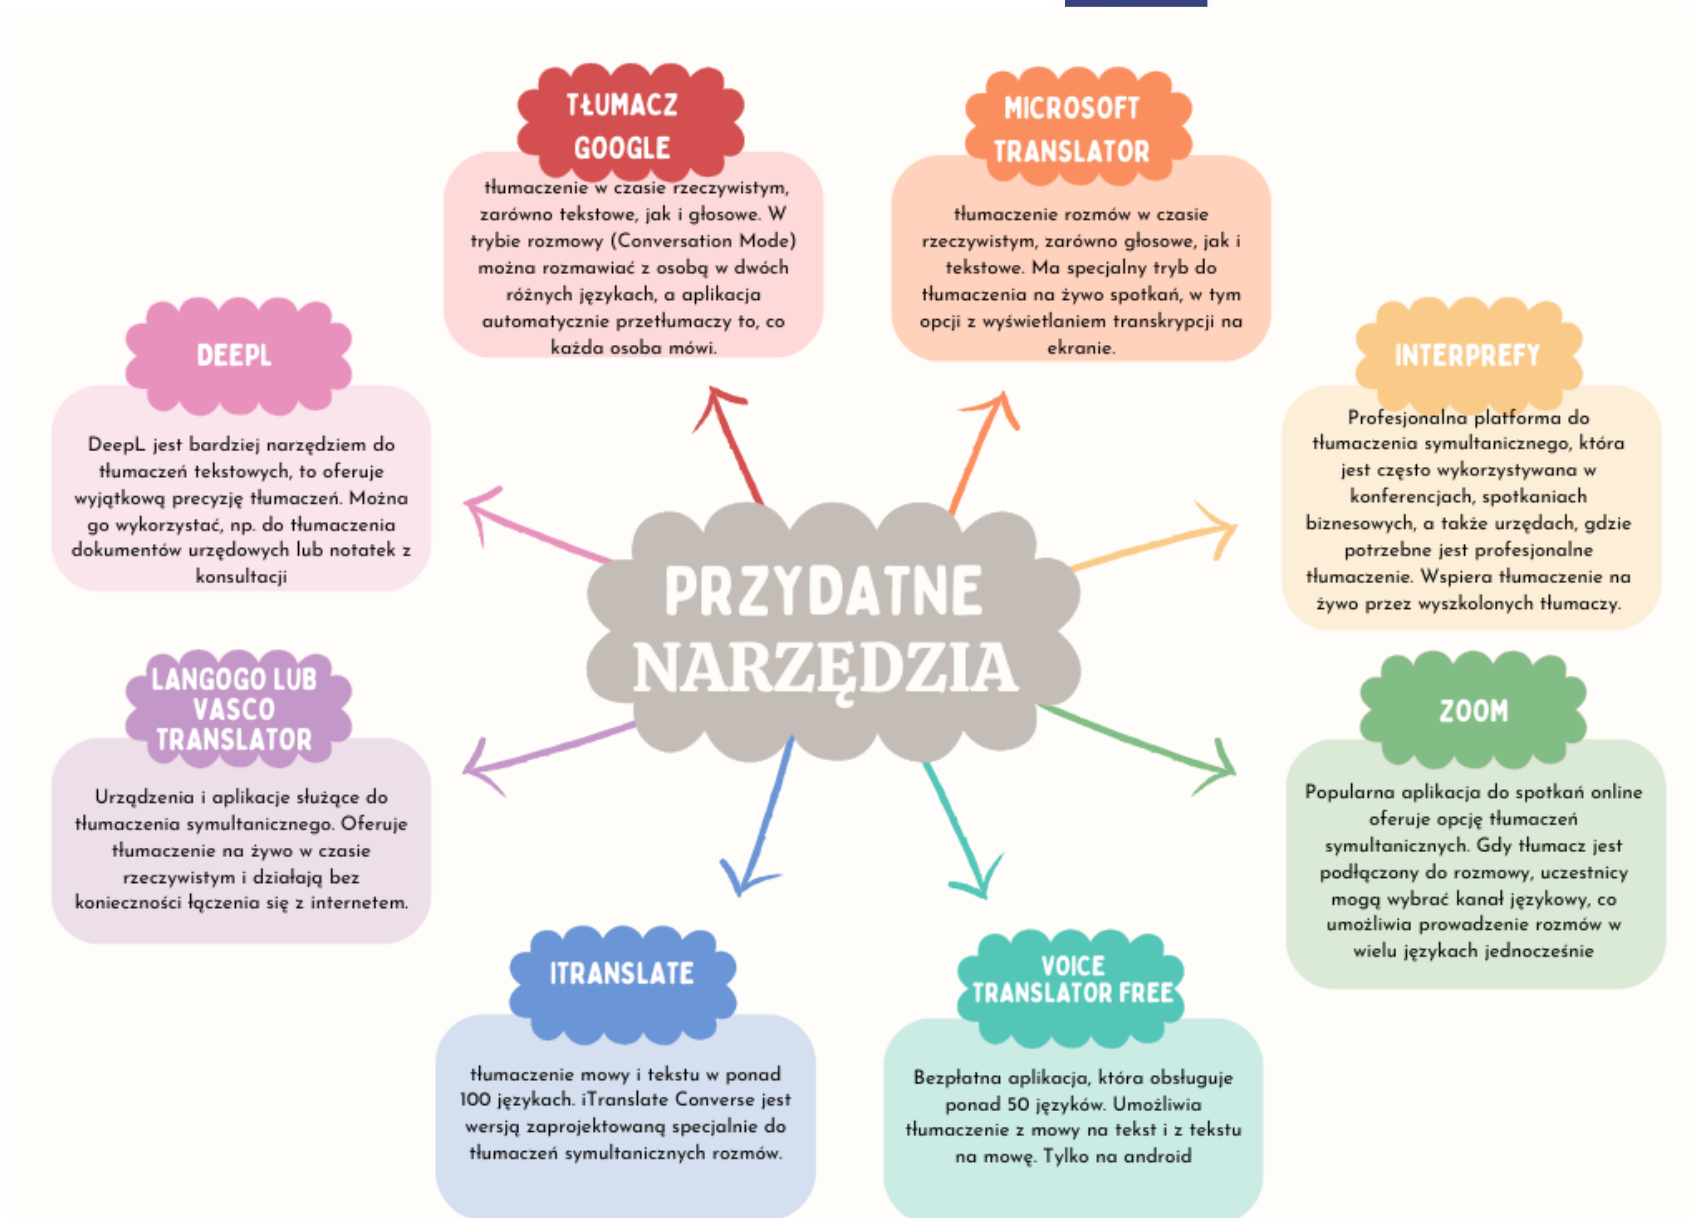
PRZYDATNE NARZĘDZIA

TŁUMACZ GOOGLE

tłumaczenie w czasie rzeczywistym, zarówno tekstowe, jak i głosowe. W trybie rozmowy (Conversation Mode) można rozmawiać z osobą w dwóch różnych językach, a aplikacja automatycznie przetłumaczy to, co każda osoba mówi.

MICROSOFT TRANSLATOR

tłumaczenie rozmów w czasie rzeczywistym, zarówno głosowe, jak i tekstowe. Ma specjalny tryb do tłumaczenia na żywo spotkań, w tym opcji z wyświetlaniem transkrypcji na ekranie.

DEEPL

DeepL jest bardziej narzędziem do tłumaczeń tekstowych, to oferuje wyjątkową precyzję tłumaczeń. Można go wykorzystać, np. do tłumaczenia dokumentów urzędowych lub notatek z konsultacji

INTERPREFY

Profesjonalna platforma do tłumaczenia symultanicznego, która jest często wykorzystywana w konferencjach, spotkaniach biznesowych, a także urzędach, gdzie potrzebne jest profesjonalne tłumaczenie. Wspiera tłumaczenie na żywo przez wyszkolonych tłumaczy.

LANGOGO LUB VASCO TRANSLATOR

Urządzenia i aplikacje służące do tłumaczenia symultanicznego. Oferuje tłumaczenie na żywo w czasie rzeczywistym i działają bez konieczności łączenia się z internetem.

ZOOM

Popularna aplikacja do spotkań online oferuje opcję tłumaczeń symultanicznych. Gdy tłumacz jest podłączony do rozmowy, uczestnicy mogą wybrać kanał językowy, co umożliwia prowadzenie rozmów w wielu językach jednocześnie

ITRANSLATE

tłumaczenie mowy i tekstu w ponad 100 językach. iTranslate Converse jest wersją zaprojektowaną specjalnie do tłumaczeń symultanicznych rozmów.

VOICE TRANSLATOR FREE

Bezpłatna aplikacja, która obsługuje ponad 50 języków. Umożliwia tłumaczenie z mowy na tekst i z tekstu na mowę. Tylko na android